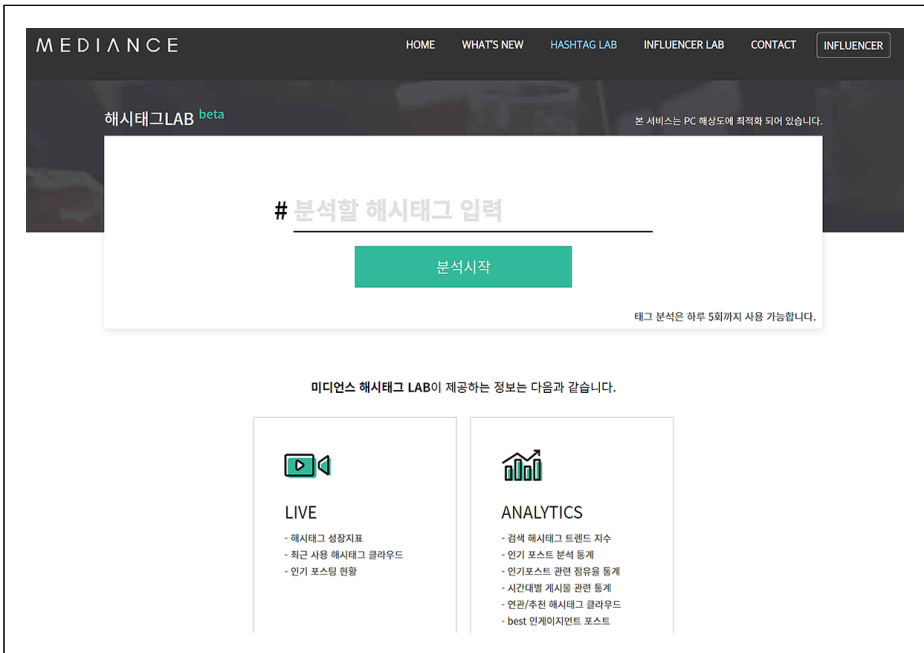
MEDIANCE

HOME WHAT'S NEW HASHTAG LAB INFLUENCER LAB CONTACT INFLUENCER

해시태그LAB beta

본 서비스는 PC 해상도에 최적화 되어 있습니다.

# 분석할 해시태그 입력

분석시작

태그 분석은 하루 5회까지 사용 가능합니다.

미디언스 해시태그 LAB이 제공하는 정보는 다음과 같습니다.

LIVE
- 해시태그 성장지표
- 최근 사용 해시태그 클라우드
- 인기 포스팅 현황

ANALYTICS
- 검색 해시태그 트렌드 지수
- 인기 포스트 분석 통계
- 인기포스트 관련 점유율 통계
- 시간대별 게시물 관련 통계
- 연관/추천 해시태그 클라우드
- best 인게이지먼트 포스트